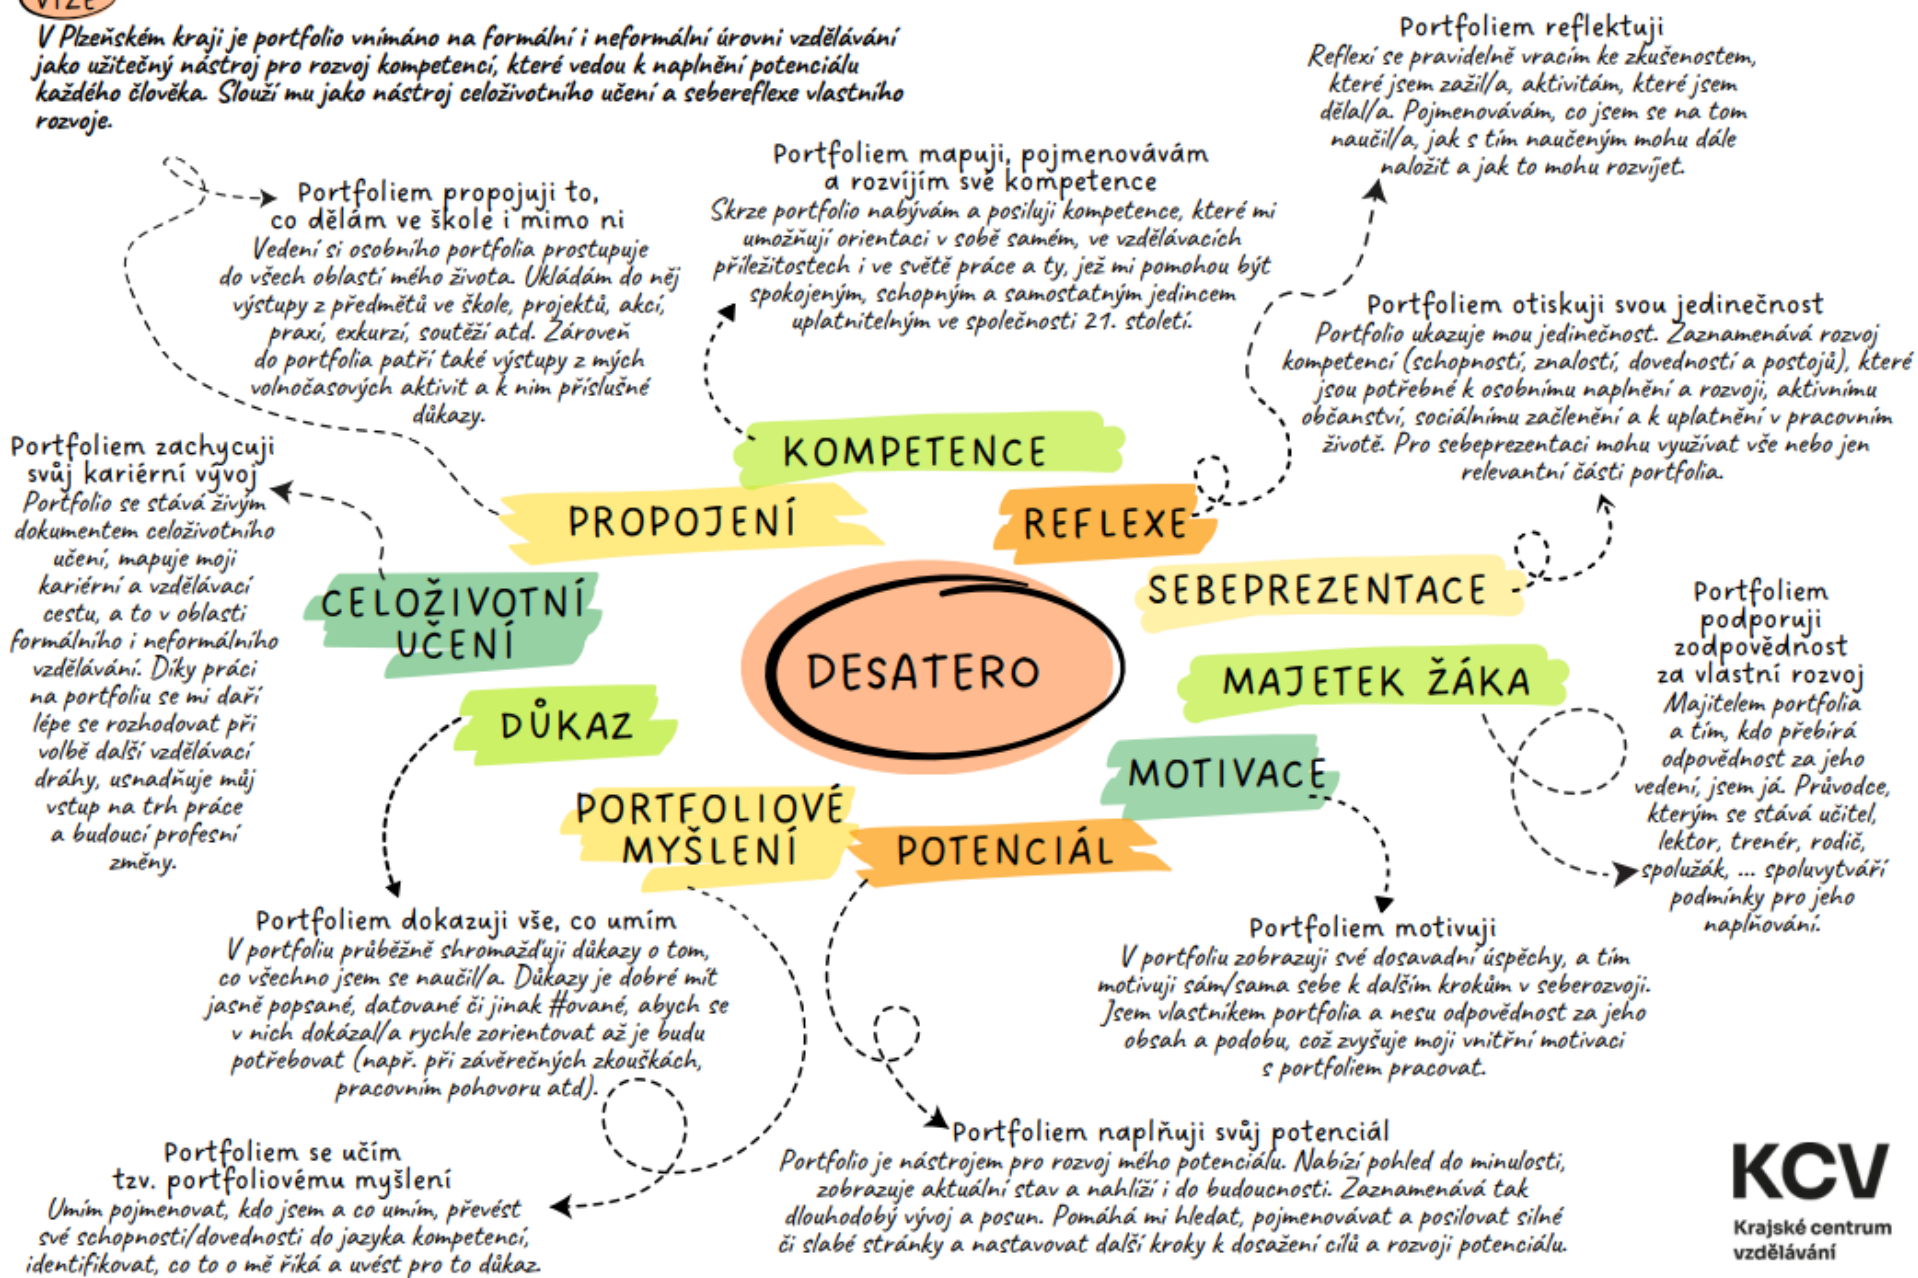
VIZE

V Plzeňském kraji je portfolio vnímáno na formální i neformální úrovni vzdělávání jako užitečný nástroj pro rozvoj kompetencí, které vedou k naplnění potenciálu každého člověka. Slouží mu jako nástroj celoživotního učení a sebereflexe vlastního rozvoje.

Portfoliem reflektuji
Reflexí se pravidelně vracím ke zkušenostem, které jsem zažil/a, aktivitám, které jsem dělal/a. Pojmenovávám, co jsem se na tom naučil/a, jak s tím naučeným mohu dále naložit a jak to mohu rozvíjet.

Portfoliem propojuji to, co dělám ve škole i mimo ni
Vedení si osobního portfolia prostupuje do všech oblastí mého života. Ukládám do něj výstupy z předmětů ve škole, projektů, akcí, praxí, exkurzí, soutěží atd. Zároveň do portfolia patří také výstupy z mých volnočasových aktivit a k nim příslušné důkazy.

Portfoliem mapuji, pojmenovávám a rozvíjím své kompetence
Skrze portfolio nabývám a posiluji kompetence, které mi umožňují orientaci v sobě samém, ve vzdělávacích příležitostech i ve světě práce a ty, jež mi pomohou být spokojeným, schopným a samostatným jedincem uplatnitelným ve společnosti 21. století.

Portfoliem otiskuji svou jedinečnost
Portfolio ukazuje mou jedinečnost. Zaznamenává rozvoj kompetencí (schopností, znalostí, dovedností a postojů), které jsou potřebné k osobnímu naplnění a rozvoji, aktivnímu občanství, sociálnímu začlenění a k uplatnění v pracovním životě. Pro sebeprezentaci mohu využívat vše nebo jen relevantní části portfolia.

Portfoliem zachycuji svůj kariérní vývoj
Portfolio se stává živým dokumentem celoživotního učení, mapuje moji kariérní a vzdělávací cestu, a to v oblasti formálního i neformálního vzdělávání. Díky práci na portfoliu se mi daří lépe se rozhodovat při volbě další vzdělávací dráhy, usnadňuje můj vstup na trh práce a budoucí profesní změny.

KOMPETENCE
PROPOJENÍ
REFLEXE
SEBEPREZENTACE
CELOŽIVOTNÍ UČENÍ
DESATERO
MAJETEK ŽÁKA
DŮKAZ
MOTIVACE
PORTFOLIOVÉ MYŠLENÍ
POTENCIÁL

Portfoliem podporuji zodpovědnost za vlastní rozvoj
Majitelem portfolia a tím, kdo přebírá odpovědnost za jeho vedení, jsem já. Průvodce, kterým se stává učitel, lektor, trenér, rodič, spolužák, ... spoluvytváří podmínky pro jeho naplňování.

Portfoliem dokazuji vše, co umím
V portfoliu průběžně shromažďuji důkazy o tom, co všechno jsem se naučil/a. Důkazy je dobré mít jasně popsané, datované či jinak #ované, abych se v nich dokázal/a rychle zorientovat až je budu potřebovat (např. při závěrečných zkouškách, pracovním pohovoru atd).

Portfoliem motivuji
V portfoliu zobrazuji své dosavadní úspěchy, a tím motivuji sám/sama sebe k dalším krokům v seberozvoji. Jsem vlastníkem portfolia a nesu odpovědnost za jeho obsah a podobu, což zvyšuje moji vnitřní motivaci s portfoliem pracovat.

Portfoliem se učím tzv. portfoliovému myšlení
Umím pojmenovat, kdo jsem a co umím, převést své schopnosti/dovednosti do jazyka kompetencí, identifikovat, co to o mě říká a uvést pro to důkaz.

Portfoliem naplňuji svůj potenciál
Portfolio je nástrojem pro rozvoj mého potenciálu. Nabízí pohled do minulosti, zobrazuje aktuální stav a nahlíží i do budoucnosti. Zaznamenává tak dlouhodobý vývoj a posun. Pomáhá mi hledat, pojmenovávat a posilovat silné či slabé stránky a nastavovat další kroky k dosažení cílů a rozvoji potenciálu.

KCV
Krajské centrum vzdělávání